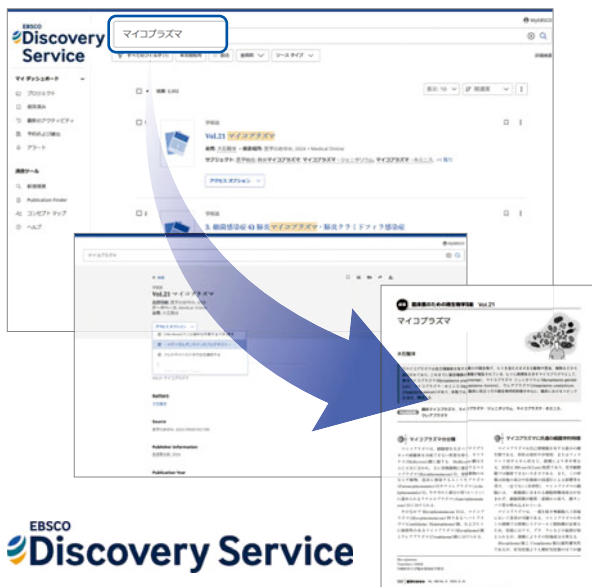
EBSCO
Discovery Service

マイコプラズマ

MyEBSCO

マイ ダッシュボード
プロジェクト
保存済み
最新のアクティビティ
お知らせ
アラート

調査ツール
新規検索
Publication Finder
コンセプト マップ
ヘルプ

すべてのフィルタ
全文あり
会員
ソース タイプ

Vol.21 マイコプラズマ
アクセス オプション

学術誌

1. 細菌感染症 6) 肺炎マイコプラズマ・肺炎クラミドフィラ感染症

マイコプラズマ
Vol.21

Authors
Source
Publisher Information
Publication Year

臨床医のための微生物学 Vol.21
マイコプラズマ
マイコプラズマの分類
マイコプラズマに共通の細胞学的特徴

EBSCO
Discovery Service